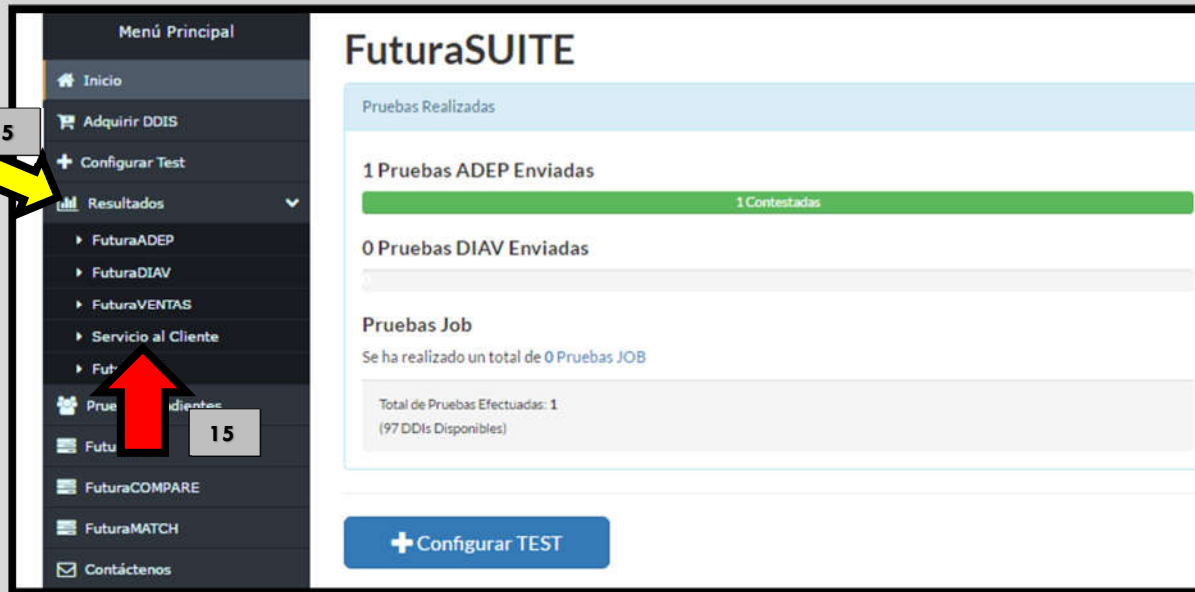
Menú Principal

Inicio

5

Adquirir DDIS

Configurar Test

Resultados

FuturaADEP

FuturaDIAV

FuturaVENTAS

Servicio al Cliente

Fut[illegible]

Prue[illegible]dientes

15

Futu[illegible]

FuturaCOMPARE

FuturaMATCH

Contáctenos

FuturaSUITE

Pruebas Realizadas

1 Pruebas ADEP Enviadas

1 Contestadas

0 Pruebas DIAV Enviadas

0

Pruebas Job

Se ha realizado un total de 0 Pruebas JOB

Total de Pruebas Efectuadas: 1
(97 DDIs Disponibles)

Configurar TEST